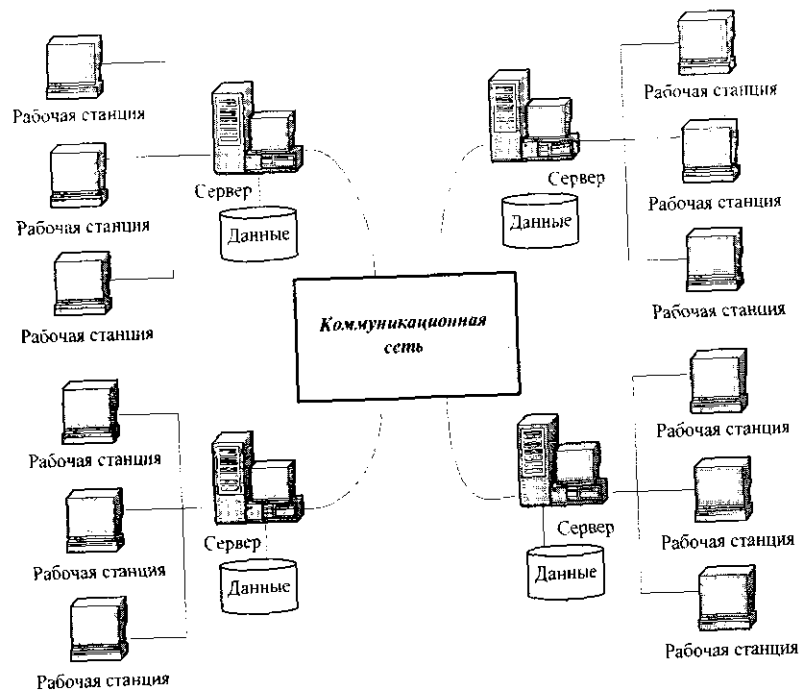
Рабочая станция

Рабочая станция

Рабочая станция

Сервер

Данные

Сервер

Данные

Рабочая станция

Рабочая станция

Рабочая станция

*Коммуникационная сеть*

Рабочая станция

Рабочая станция

Рабочая станция

Сервер

Данные

Сервер

Данные

Рабочая станция

Рабочая станция

Рабочая станция